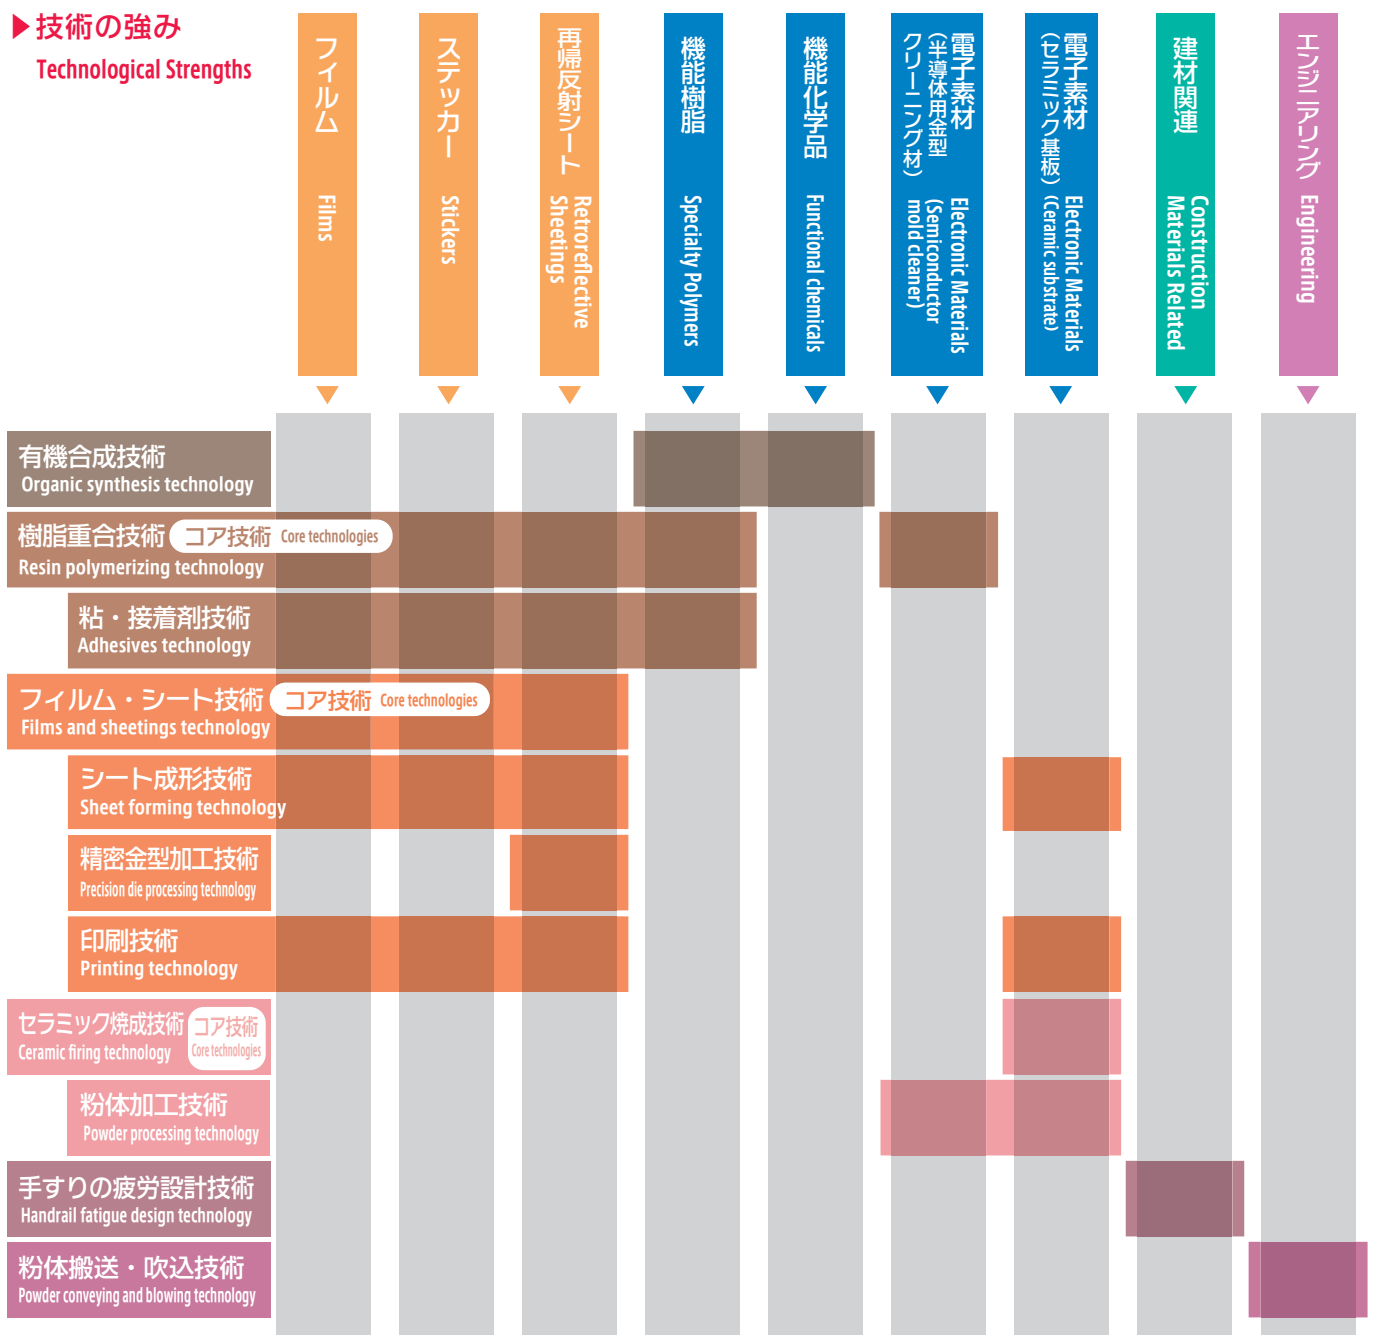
技術の強み
Technological Strengths

フィルム Films

ステッカー Stickers

再帰反射シート Retroreflective Sheetings

機能樹脂 Specialty Polymers

機能化学品 Functional chemicals

電子素材（半導体用金型クリーニング材） Electronic Materials (Semiconductor mold cleaner)

電子素材（セラミック基板） Electronic Materials (Ceramic substrate)

建材関連 Construction Materials Related

エンジニアリング Engineering

有機合成技術
Organic synthesis technology

樹脂重合技術 コア技術 Core technologies
Resin polymerizing technology

粘・接着剤技術
Adhesives technology

フィルム・シート技術 コア技術 Core technologies
Films and sheetings technology

シート成形技術
Sheet forming technology

精密金型加工技術
Precision die processing technology

印刷技術
Printing technology

セラミック焼成技術 コア技術 Core technologies
Ceramic firing technology

粉体加工技術
Powder processing technology

手すりの疲労設計技術
Handrail fatigue design technology

粉体搬送・吹込技術
Powder conveying and blowing technology